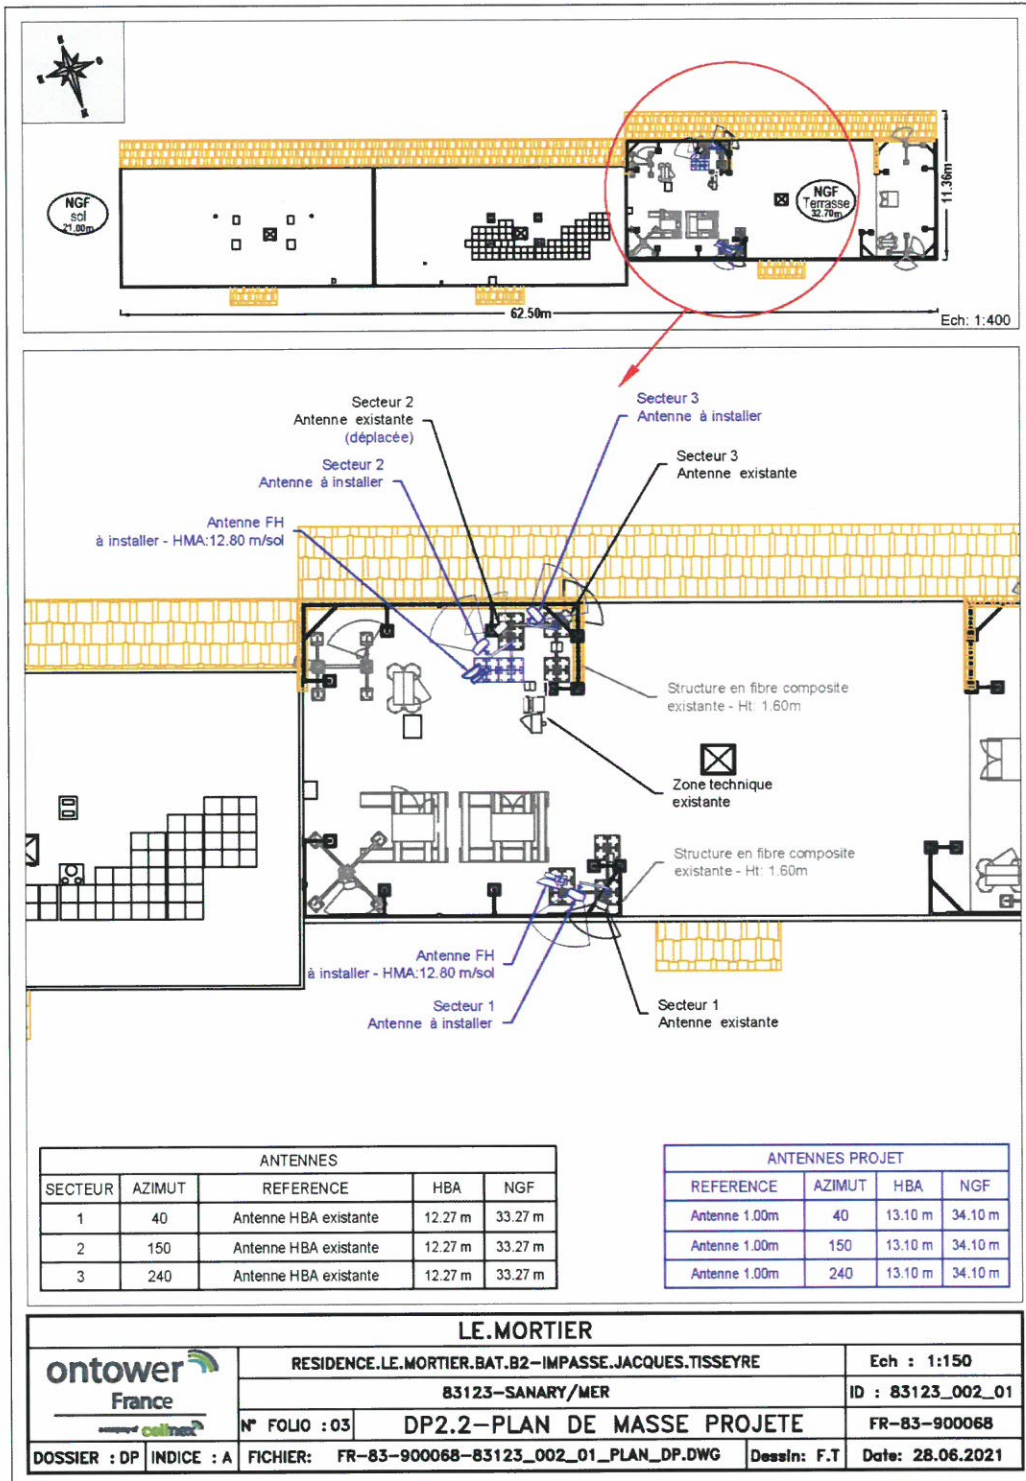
NGF
sol
21.00m

NGF
Terrasse
32.70m

11.36m

62.50m

Ech: 1:400

Secteur 2
Antenne existante
(déplacée)

Secteur 3
Antenne à installer

Secteur 2
Antenne à installer

Secteur 3
Antenne existante

Antenne FH
à installer - HMA:12.80 m/sol

Structure en fibre composite
existante - Ht: 1.60m

Zone technique
existante

Structure en fibre composite
existante - Ht: 1.60m

Antenne FH
à installer - HMA:12.80 m/sol

Secteur 1
Antenne à installer

Secteur 1
Antenne existante

| ANTENNES | | | | |
|---|---|---|---|---|
| SECTEUR | AZIMUT | REFERENCE | HBA | NGF |
| 1 | 40 | Antenne HBA existante | 12.27 m | 33.27 m |
| 2 | 150 | Antenne HBA existante | 12.27 m | 33.27 m |
| 3 | 240 | Antenne HBA existante | 12.27 m | 33.27 m |

| ANTENNES PROJET | | | |
|---|---|---|---|
| REFERENCE | AZIMUT | HBA | NGF |
| Antenne 1.00m | 40 | 13.10 m | 34.10 m |
| Antenne 1.00m | 150 | 13.10 m | 34.10 m |
| Antenne 1.00m | 240 | 13.10 m | 34.10 m |

LE.MORTIER

ontower France
cellnex

RESIDENCE.LE.MORTIER.BAT.B2–IMPASSE.JACQUES.TISSEYRE
83123–SANARY/MER

Ech : 1:150
ID : 83123_002_01

N° FOLIO : 03
DP2.2–PLAN DE MASSE PROJETE
FR–83–900068

DOSSIER : DP | INDICE : A | FICHIER: FR–83–900068–83123_002_01_PLAN_DP.DWG | Dessin: F.T | Date: 28.06.2021